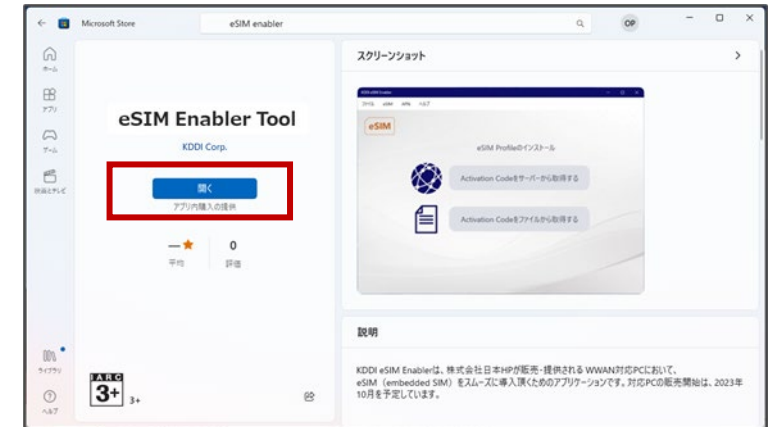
Microsoft Store

eSIM enabler

OP

ホーム

アプリ

ゲーム

映画とテレビ

ライブラリ

ヘルプ

eSIM Enabler Tool

KDDI Corp.

開く

アプリ内購入の提供

— ★
平均

0
評価

IARC
3+
3+

スクリーンショット

KDDI eSIM Enabler

ファイル eSIM APN ヘルプ

eSIM

eSIM Profileのインストール

Activation Codeをサーバーから取得する

Activation Codeをファイルから取得する

説明

KDDI eSIM Enablerは、株式会社日本HPが販売・提供される WWAN対応PCにおいて、eSIM（embedded SIM）をスムーズに導入頂くためのアプリケーションです。対応PCの販売開始は、2023年10月を予定しています。